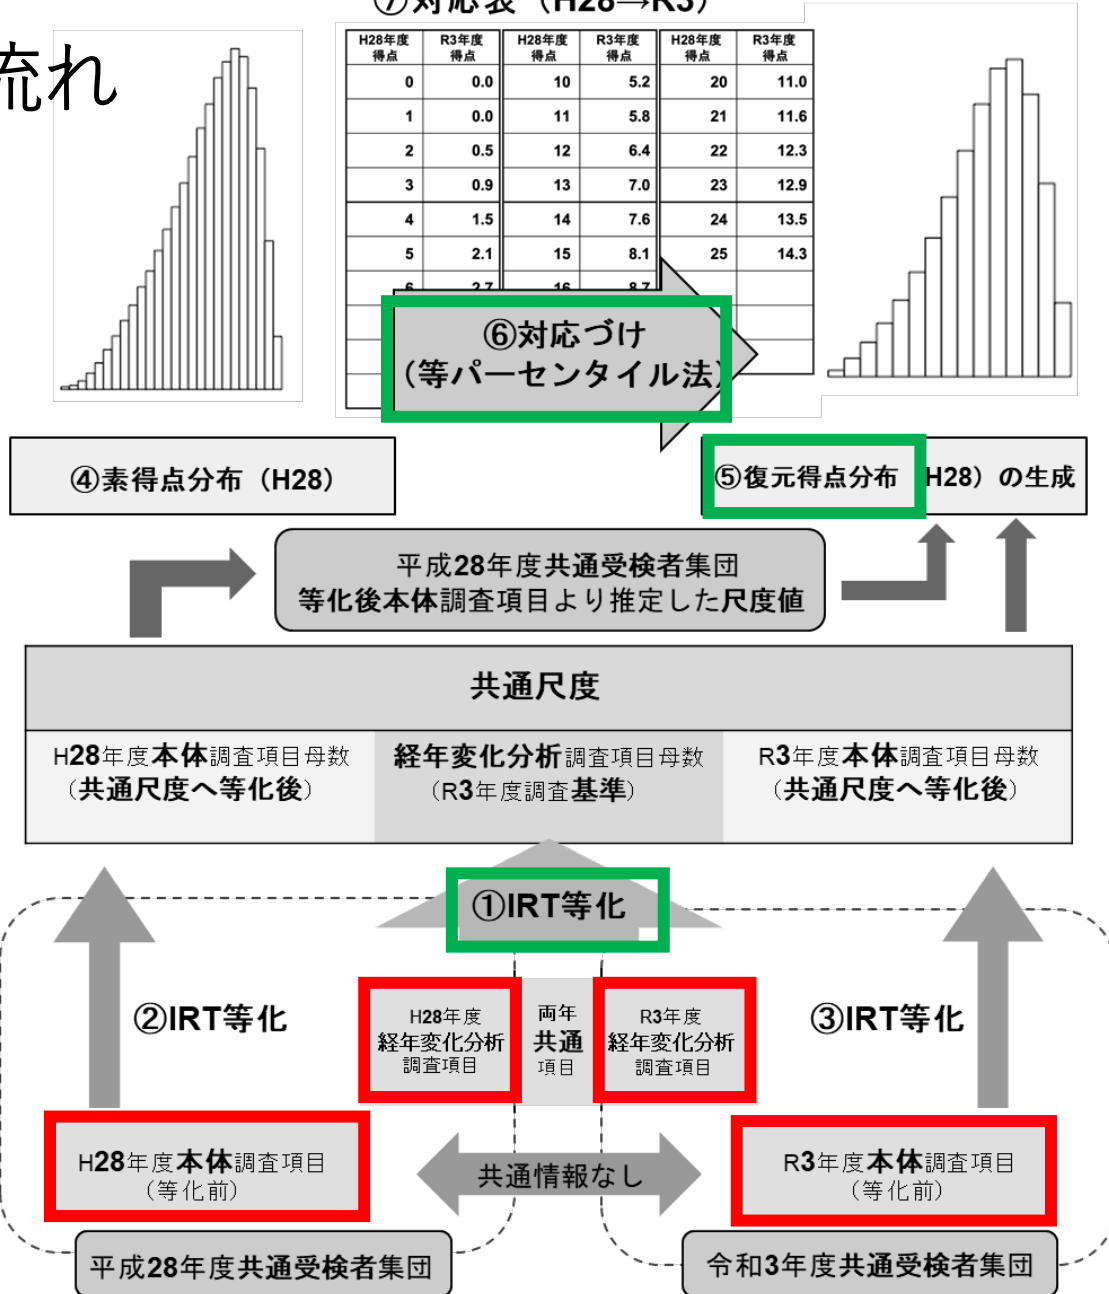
流れ

⑦対応表（H28→R3）

| H28年度得点 | R3年度得点 | H28年度得点 | R3年度得点 | H28年度得点 | R3年度得点 |
|---|---|---|---|---|---|
| 0 | 0.0 | 10 | 5.2 | 20 | 11.0 |
| 1 | 0.0 | 11 | 5.8 | 21 | 11.6 |
| 2 | 0.5 | 12 | 6.4 | 22 | 12.3 |
| 3 | 0.9 | 13 | 7.0 | 23 | 12.9 |
| 4 | 1.5 | 14 | 7.6 | 24 | 13.5 |
| 5 | 2.1 | 15 | 8.1 | 25 | 14.3 |
| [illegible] | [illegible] | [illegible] | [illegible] | | |

⑥対応づけ
（等パーセンタイル法）

④素得点分布（H28）

⑤復元得点分布（H28）の生成

平成28年度共通受検者集団
等化後本体調査項目より推定した尺度値

共通尺度

H28年度本体調査項目母数
（共通尺度へ等化後）

経年変化分析調査項目母数
（R3年度調査基準）

R3年度本体調査項目母数
（共通尺度へ等化後）

①IRT等化

②IRT等化

H28年度
経年変化分析
調査項目

両年
共通
項目

R3年度
経年変化分析
調査項目

③IRT等化

H28年度本体調査項目
（等化前）

共通情報なし

R3年度本体調査項目
（等化前）

平成28年度共通受検者集団

令和3年度共通受検者集団